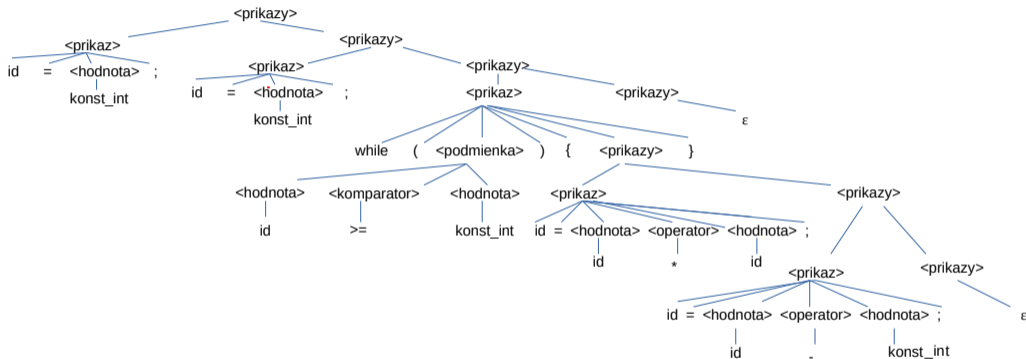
<prikazy>

<prikaz> <prikazy>

id = <hodnota> ;

konst_int

<prikaz> <prikazy>

id = <hodnota> ;

konst_int

<prikaz> <prikazy>

ε

while ( <podmienka> ) { <prikazy> }

<hodnota> <komparator> <hodnota>

id >= konst_int

<prikaz> <prikazy>

id = <hodnota> <operator> <hodnota> ;

id * id

<prikaz> <prikazy>

id = <hodnota> <operator> <hodnota> ;

id - konst_int

ε